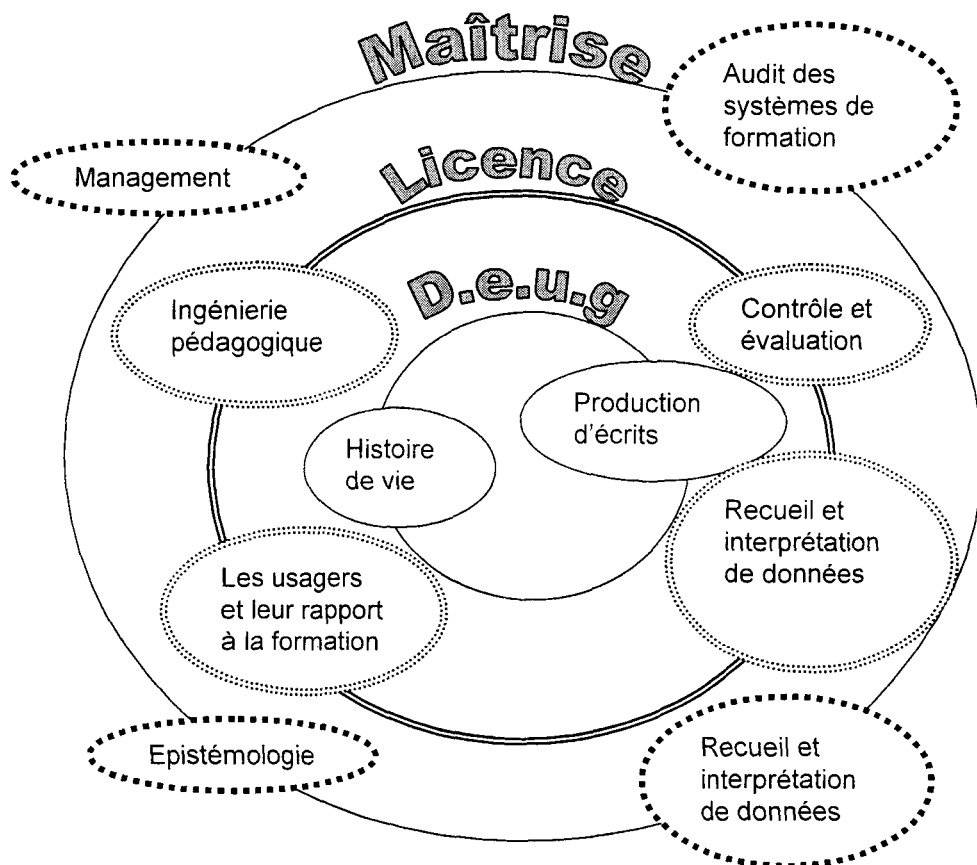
Maîtrise

Audit des systèmes de formation

Management

Licence

D.e.u.g

Ingénierie pédagogique

Contrôle et évaluation

Production d'écrits

Histoire de vie

Recueil et interprétation de données

Les usagers et leur rapport à la formation

Epistémologie

Recueil et interprétation de données